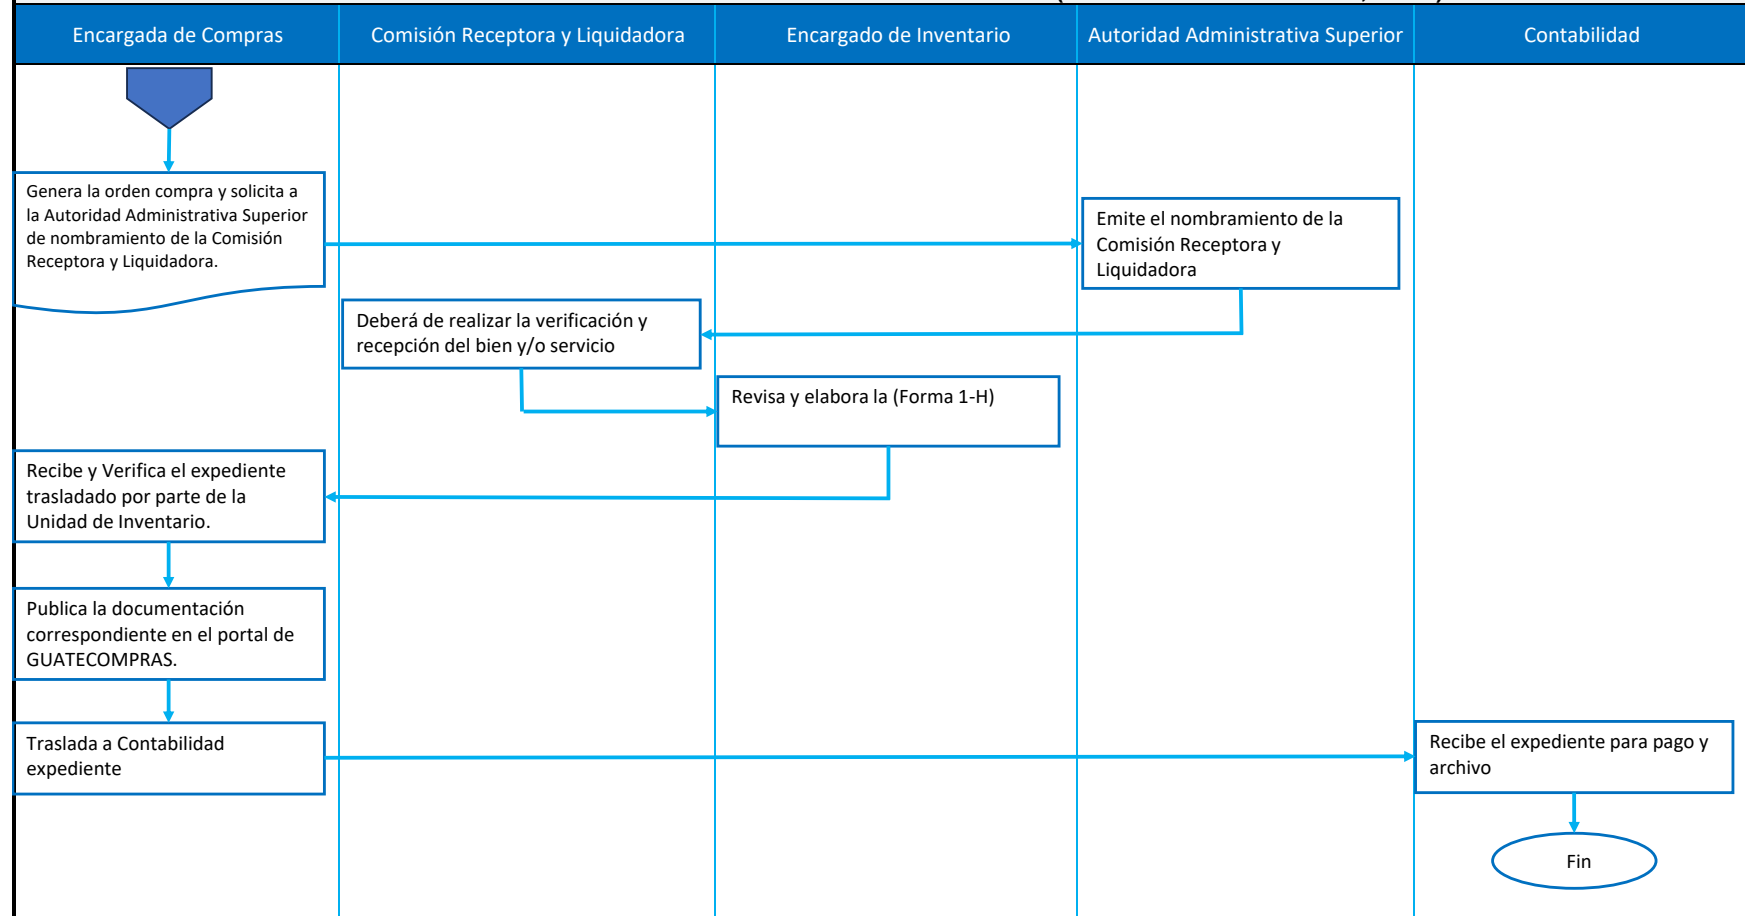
| Encargada de Compras | Comisión Receptora y Liquidadora | Encargado de Inventario | Autoridad Administrativa Superior | Contabilidad |
|---|---|---|---|---|

Genera la orden compra y solicita a la Autoridad Administrativa Superior de nombramiento de la Comisión Receptora y Liquidadora.

Emite el nombramiento de la Comisión Receptora y Liquidadora

Deberá de realizar la verificación y recepción del bien y/o servicio

Revisa y elabora la (Forma 1-H)

Recibe y Verifica el expediente trasladado por parte de la Unidad de Inventario.

Publica la documentación correspondiente en el portal de GUATECOMPRAS.

Traslada a Contabilidad expediente

Recibe el expediente para pago y archivo

Fin